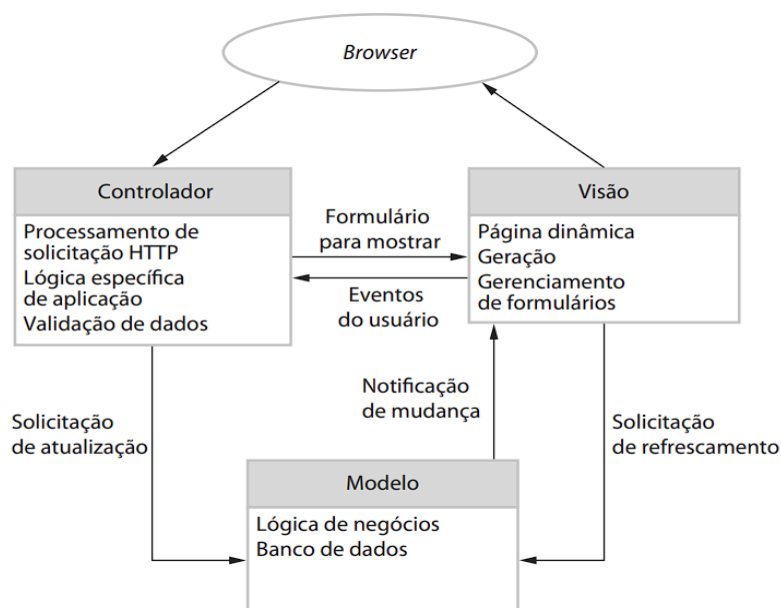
Browser

Controlador

Processamento de solicitação HTTP
Lógica específica de aplicação
Validação de dados

Formulário para mostrar

Eventos do usuário

Visão

Página dinâmica
Geração
Gerenciamento de formulários

Notificação de mudança

Solicitação de atualização

Solicitação de refrescamento

Modelo

Lógica de negócios
Banco de dados